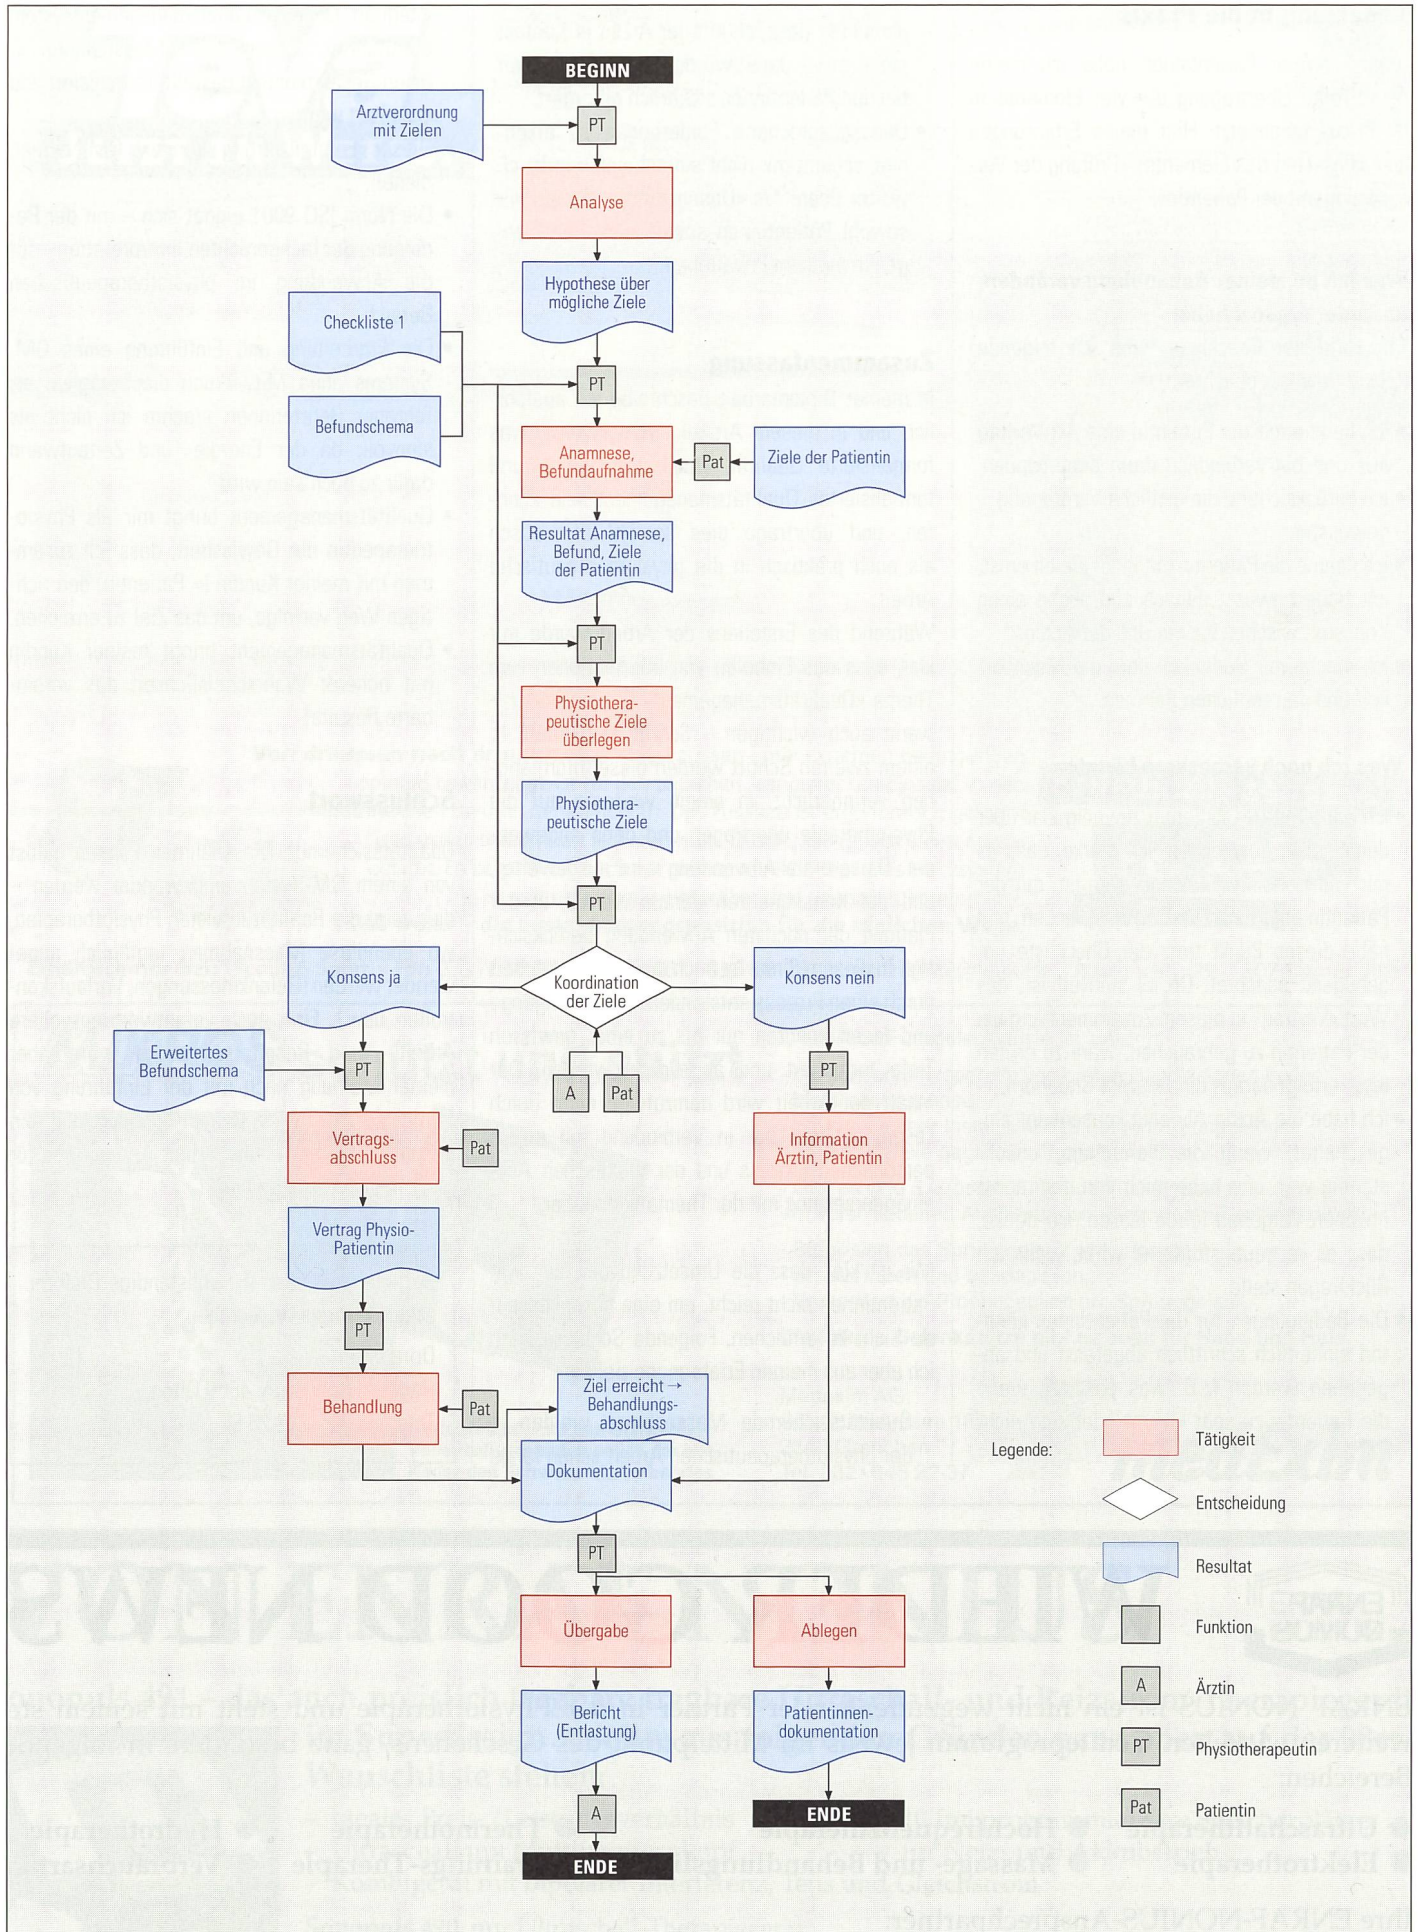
BEGINN

Arztverordnung mit Zielen

PT

Analyse

Hypothese über mögliche Ziele

Checkliste 1

Befundschema

PT

Anamnese, Befundaufnahme

Pat

Ziele der Patientin

Resultat Anamnese, Befund, Ziele der Patientin

PT

Physiotherapeutische Ziele überlegen

Physiotherapeutische Ziele

PT

Konsens ja

Koordination der Ziele

Konsens nein

Erweitertes Befundschema

PT

A

Pat

PT

Vertragsabschluss

Pat

Information Ärztin, Patientin

Vertrag Physio-Patientin

PT

Behandlung

Pat

Ziel erreicht → Behandlungsabschluss

Dokumentation

PT

Übergabe

Ablegen

Bericht (Entlastung)

Patientinnendokumentation

A

ENDE

ENDE

Legende:

Tätigkeit

Entscheidung

Resultat

Funktion

A Ärztin

PT Physiotherapeutin

Pat Patientin